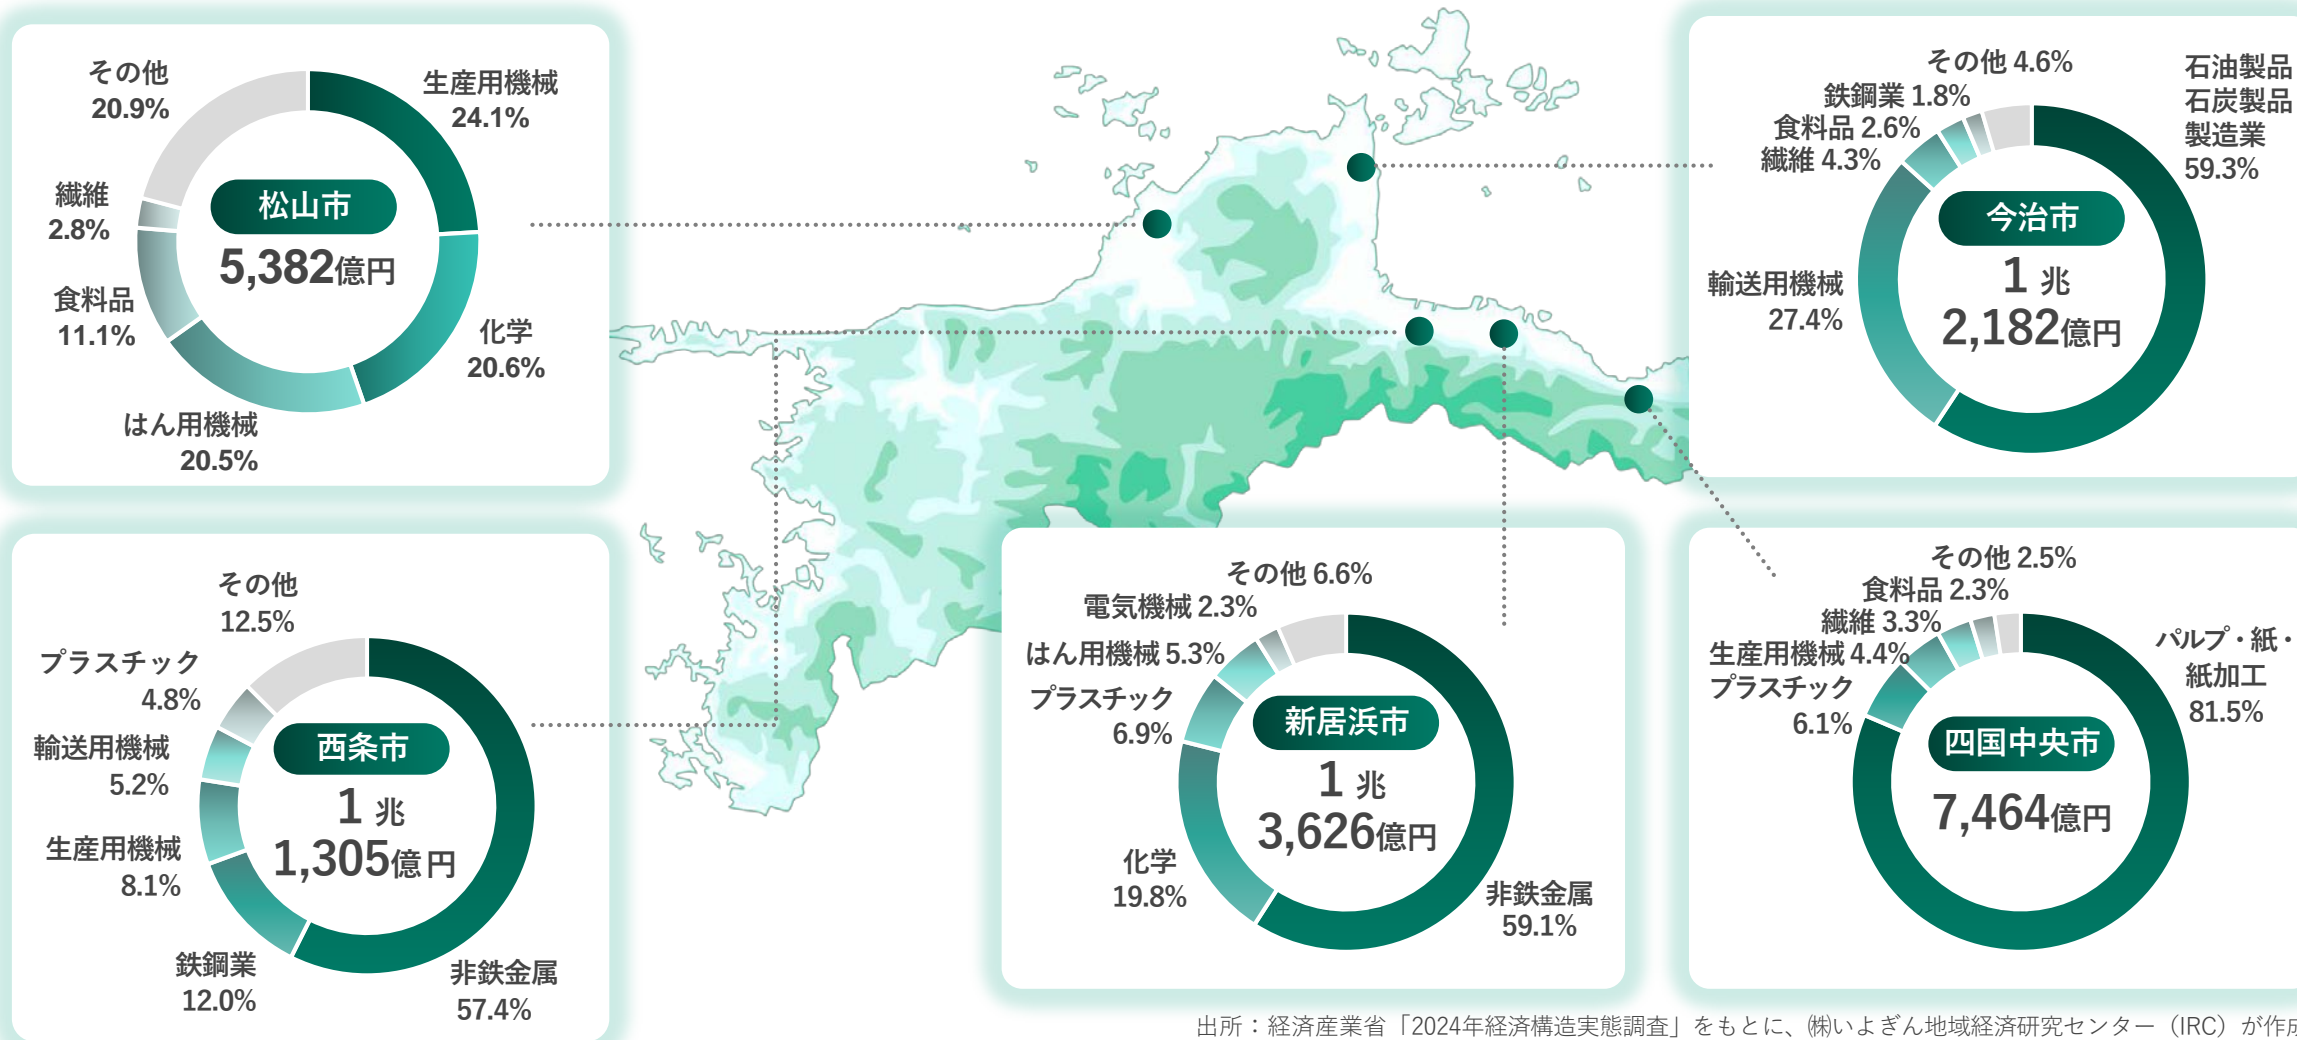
その他
20.9%
生産用機械
24.1%
繊維
2.8%
松山市
5,382億円
食料品
11.1%
化学
20.6%
はん用機械
20.5%

その他 4.6%
鉄鋼業 1.8%
食料品 2.6%
繊維 4.3%
石油製品
石炭製品
製造業
59.3%
今治市
1兆
2,182億円
輸送用機械
27.4%

その他
12.5%
プラスチック
4.8%
西条市
1兆
1,305億円
輸送用機械
5.2%
生産用機械
8.1%
鉄鋼業
12.0%
非鉄金属
57.4%

その他 6.6%
電気機械 2.3%
はん用機械 5.3%
プラスチック
6.9%
新居浜市
1兆
3,626億円
化学
19.8%
非鉄金属
59.1%

その他 2.5%
食料品 2.3%
繊維 3.3%
生産用機械 4.4%
プラスチック
6.1%
パルプ・紙・
紙加工
81.5%
四国中央市
7,464億円

出所：経済産業省「2024年経済構造実態調査」をもとに、㈱いよぎん地域経済研究センター（IRC）が作成